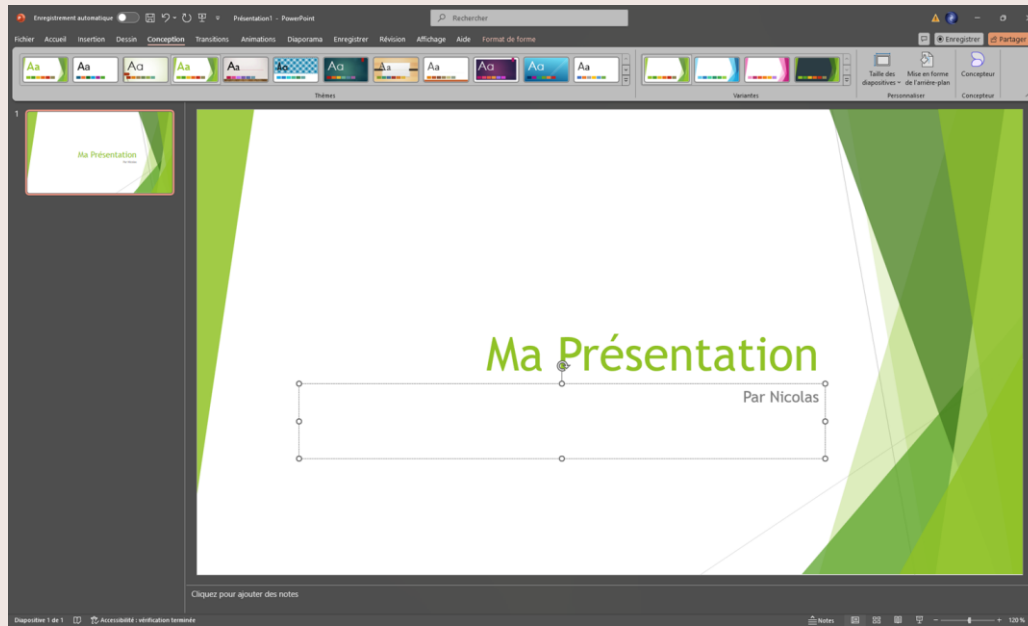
Enregistrement automatique
Présentation1 - PowerPoint
Rechercher
Fichier Accueil Insertion Dessin Conception Transitions Animations Diaporama Enregistrer Révision Affichage Aide Format de forme
Enregistrer
Partager
Aa Aa Aa Aa Aa Aa Aa Aa Aa Aa Aa Aa
Thèmes
Variantes
Taille des diapositives
Mise en forme de l'arrière-plan
Personnaliser
Concepteur
Concepteur
1
Ma Présentation
Par Nicolas
Ma Présentation
Par Nicolas
Cliquez pour ajouter des notes
Diapositive 1 de 1
Accessibilité : vérification terminée
Notes
120 %